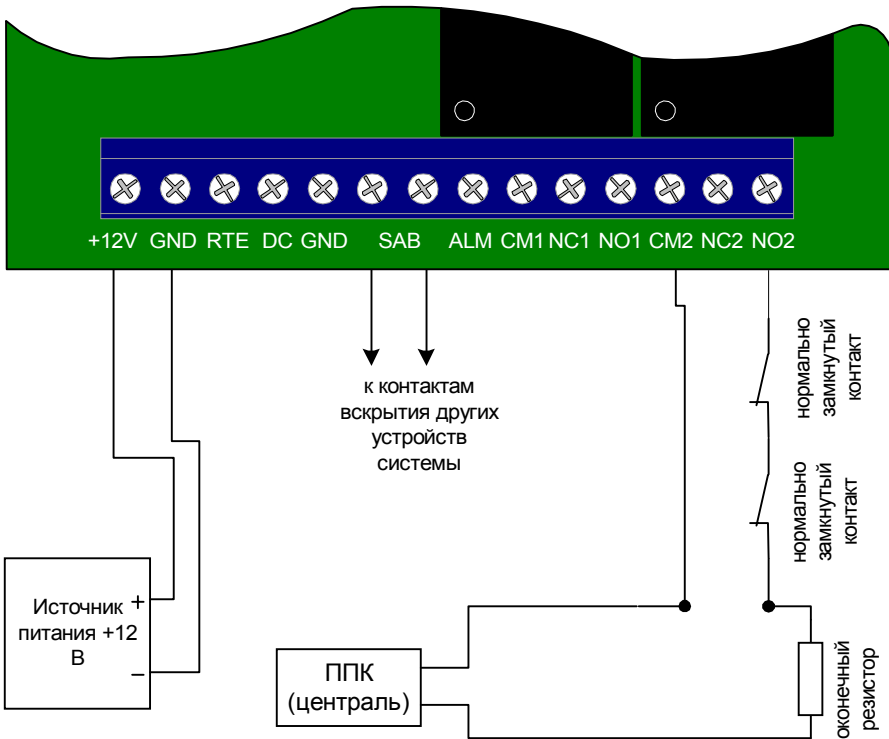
+12V GND RTE DC GND SAB ALM CM1 NC1 NO1 CM2 NC2 NO2

к контактам вскрытия других устройств системы

нормально замкнутый контакт

нормально замкнутый контакт

Источник питания +12 В

+

–

ППК (централь)

оконечный резистор